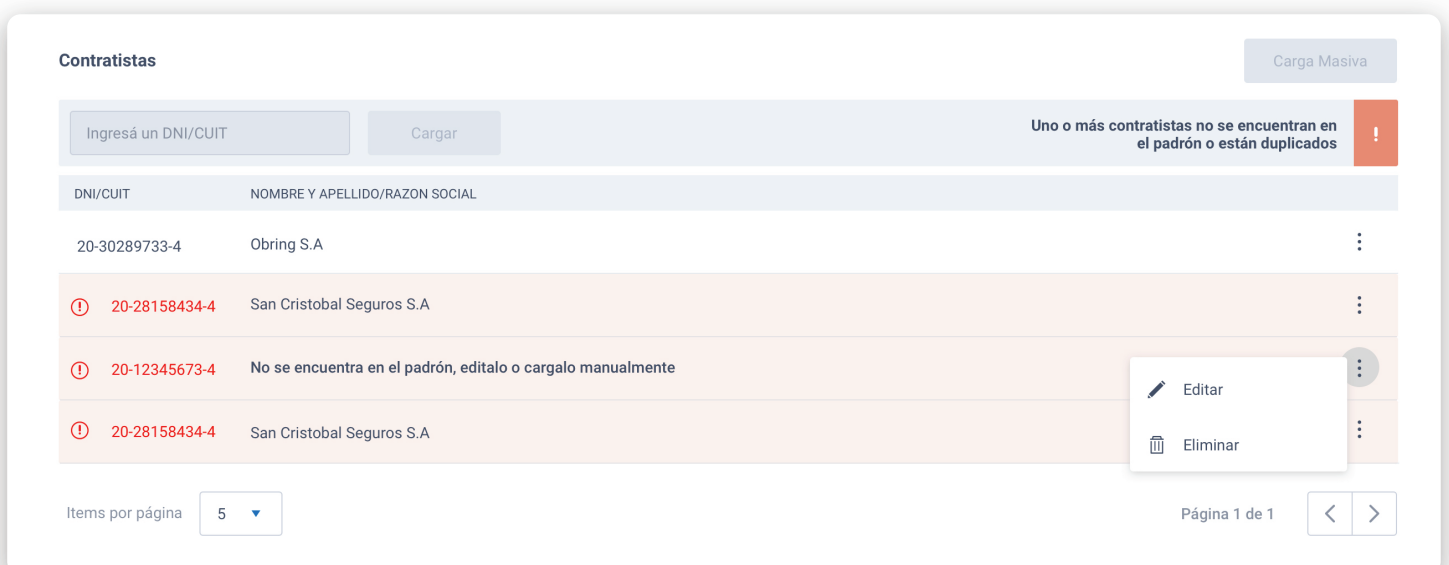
Contratistas

Carga Masiva

Ingresá un DNI/CUIT

Cargar

Uno o más contratistas no se encuentran en el padrón o están duplicados

!

| DNI/CUIT | NOMBRE Y APELLIDO/RAZON SOCIAL |
|---|---|
| 20-30289733-4 | Obring S.A |
| 20-28158434-4 | San Cristobal Seguros S.A |
| 20-12345673-4 | No se encuentra en el padrón, editalo o cargalo manualmente |
| 20-28158434-4 | San Cristobal Seguros S.A |

Editar

Eliminar

Items por página 5

Página 1 de 1